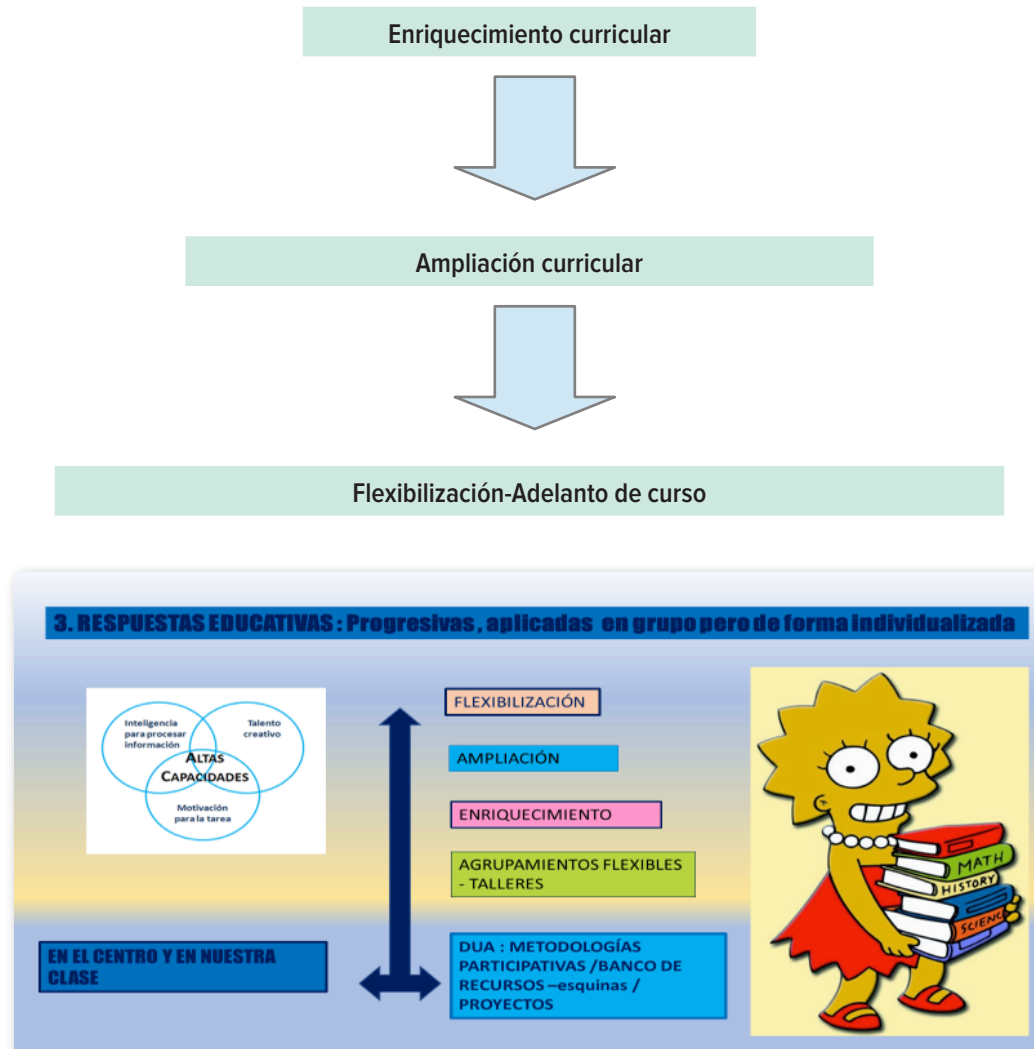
Enriquecimiento curricular

Ampliación curricular

Flexibilización-Adelanto de curso

3. RESPUESTAS EDUCATIVAS : Progresivas , aplicadas en grupo pero de forma individualizada

Inteligencia para procesar información

Talento creativo

ALTAS CAPACIDADES

Motivación para la tarea

FLEXIBILIZACIÓN

AMPLIACIÓN

ENRIQUECIMIENTO

AGRUPAMIENTOS FLEXIBLES - TALLERES

EN EL CENTRO Y EN NUESTRA CLASE

DUA : METODOLOGÍAS PARTICIPATIVAS /BANCO DE RECURSOS –esquinas / PROYECTOS

MATH

HISTORY

SCIENCE